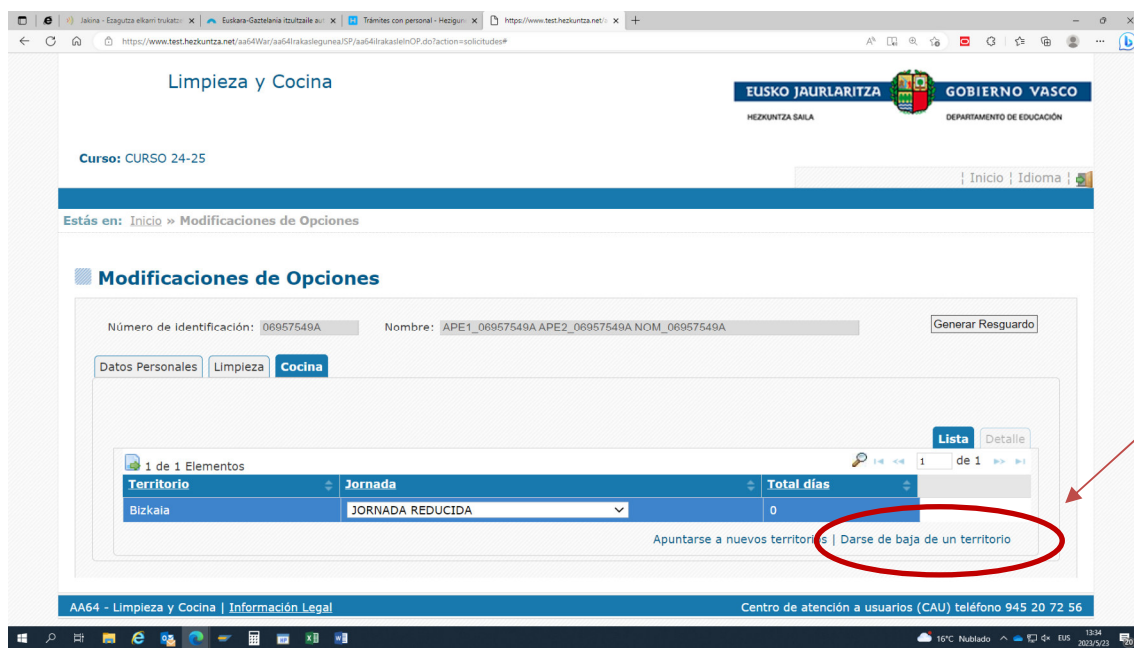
Jakina - Esagutza elkarri trukatzen | Euskara-Gaztelania itzultzaile aut | Trámites con personal - Hezigune | https://www.test.hezkuntza.net/a

https://www.test.hezkuntza.net/aa64War/aa64IrakasleguneaJSP/aa64IrakasleInOP.do?action=solicitudes#

Limpieza y Cocina

EUSKO JAURLARITZA GOBIERNO VASCO
HEZKUNTZA SAILA DEPARTAMENTO DE EDUCACIÓN

Curso: CURSO 24-25

¦ Inicio ¦ Idioma ¦

Estás en: Inicio » Modificaciones de Opciones

Modificaciones de Opciones

Número de identificación: 06957549A Nombre: APE1_06957549A APE2_06957549A NOM_06957549A

Generar Resguardo

Datos Personales | Limpieza | Cocina

Lista | Detalle

1 de 1 Elementos

1 de 1

| Territorio | Jornada | Total días |
|---|---|---|
| Bizkaia | JORNADA REDUCIDA | 0 |

Apuntarse a nuevos territorios | Darse de baja de un territorio

AA64 - Limpieza y Cocina | Información Legal

Centro de atención a usuarios (CAU) teléfono 945 20 72 56

16°C Nublado EUS 13:34 2023/5/23